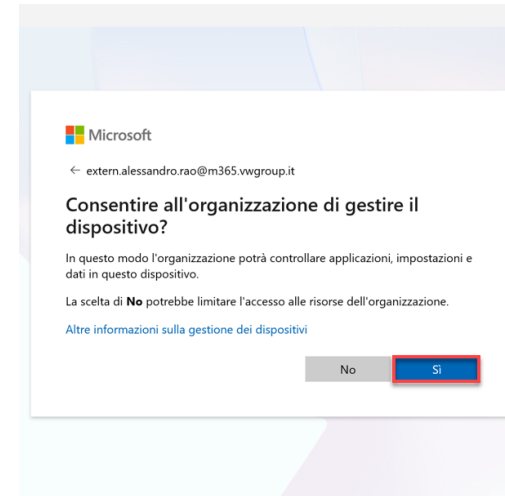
Microsoft

← extern.alessandro.rao@m365.vwgroup.it

Consentire all'organizzazione di gestire il dispositivo?

In questo modo l'organizzazione potrà controllare applicazioni, impostazioni e dati in questo dispositivo.

La scelta di **No** potrebbe limitare l'accesso alle risorse dell'organizzazione.

Altre informazioni sulla gestione dei dispositivi

No

Sì